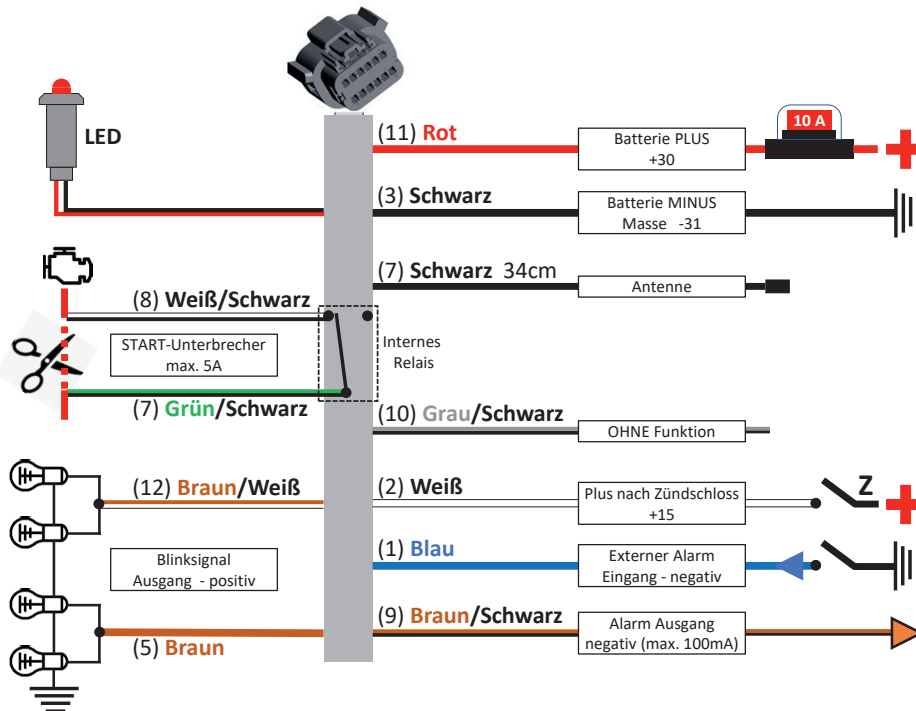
LED

(11) Rot

Batterie PLUS
+30

10 A

(3) Schwarz

Batterie MINUS
Masse -31

(7) Schwarz 34cm

Antenne

(8) Weiß/Schwarz

START-Unterbrecher
max. 5A

Internes
Relais

(7) Grün/Schwarz

(10) Grau/Schwarz

OHNE Funktion

(12) Braun/Weiß

(2) Weiß

Plus nach Zündschloss
+15

Z

(1) Blau

Blinksignal
Ausgang - positiv

Externer Alarm
Eingang - negativ

(9) Braun/Schwarz

Alarm Ausgang
negativ (max. 100mA)

(5) Braun